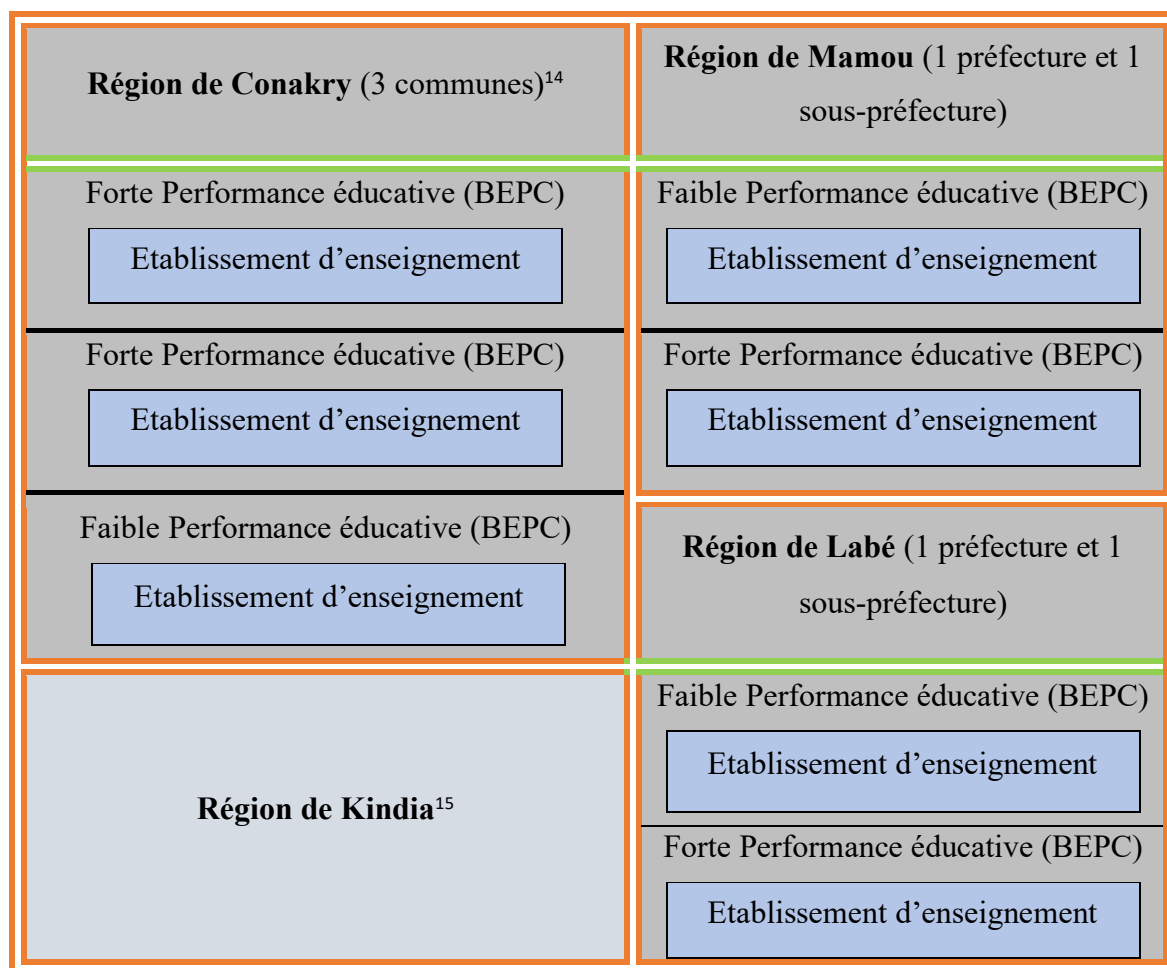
**Région de Conakry** (3 communes)$^{14}$

Forte Performance éducative (BEPC)

Etablissement d'enseignement

Forte Performance éducative (BEPC)

Etablissement d'enseignement

Faible Performance éducative (BEPC)

Etablissement d'enseignement

**Région de Kindia**$^{15}$

**Région de Mamou** (1 préfecture et 1 sous-préfecture)

Faible Performance éducative (BEPC)

Etablissement d'enseignement

Forte Performance éducative (BEPC)

Etablissement d'enseignement

**Région de Labé** (1 préfecture et 1 sous-préfecture)

Faible Performance éducative (BEPC)

Etablissement d'enseignement

Forte Performance éducative (BEPC)

Etablissement d'enseignement